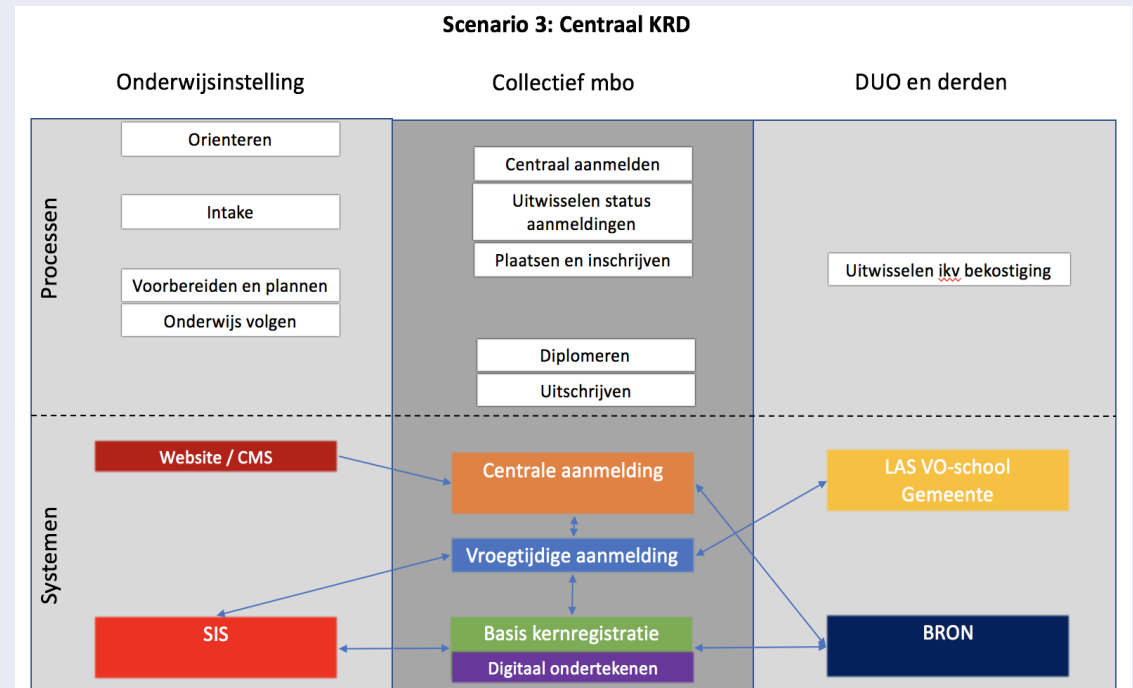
Scenario 3: Centraal KRD

Onderwijsinstelling

Collectief mbo

DUO en derden

Processen

Orienteren

Intake

Voorbereiden en plannen

Onderwijs volgen

Centraal aanmelden

Uitwisselen status aanmeldingen

Plaatsen en inschrijven

Diplomeren

Uitschrijven

Uitwisselen ikv bekostiging

Systemen

Website / CMS

SIS

Centrale aanmelding

Vroegtijdige aanmelding

Basis kernregistratie

Digitaal ondertekenen

LAS VO-school Gemeente

BRON